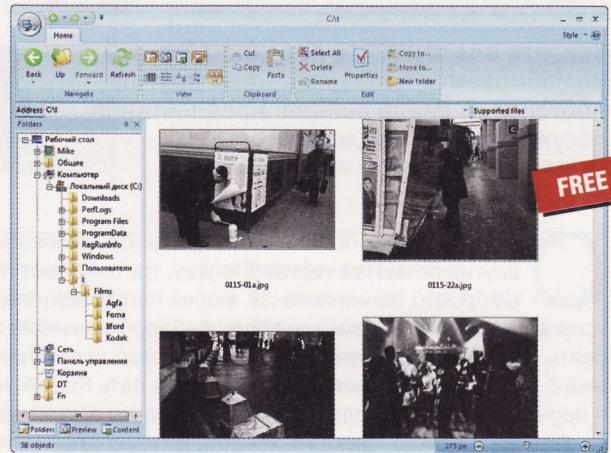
C:\t

Style

Home

Back Up Forward Refresh

Navigate

View

Cut Copy Paste

Clipboard

Select All Delete Rename Properties

Edit

Copy to... Move to... New folder

Address C:\t

Supported files

Folders

Рабочий стол
Mike
Общие
Компьютер
Локальный диск (C:)
Downloads
PerfLogs
Program Files
ProgramData
RegRunInfo
Windows
Пользователи
t
Films
Agfa
Foma
Ilford
Kodak
Сеть
Панель управления
Корзина
DT
Fn

Folders Preview Content

0115-01a.jpg

0115-22a.jpg

FREE

58 objects

275 px